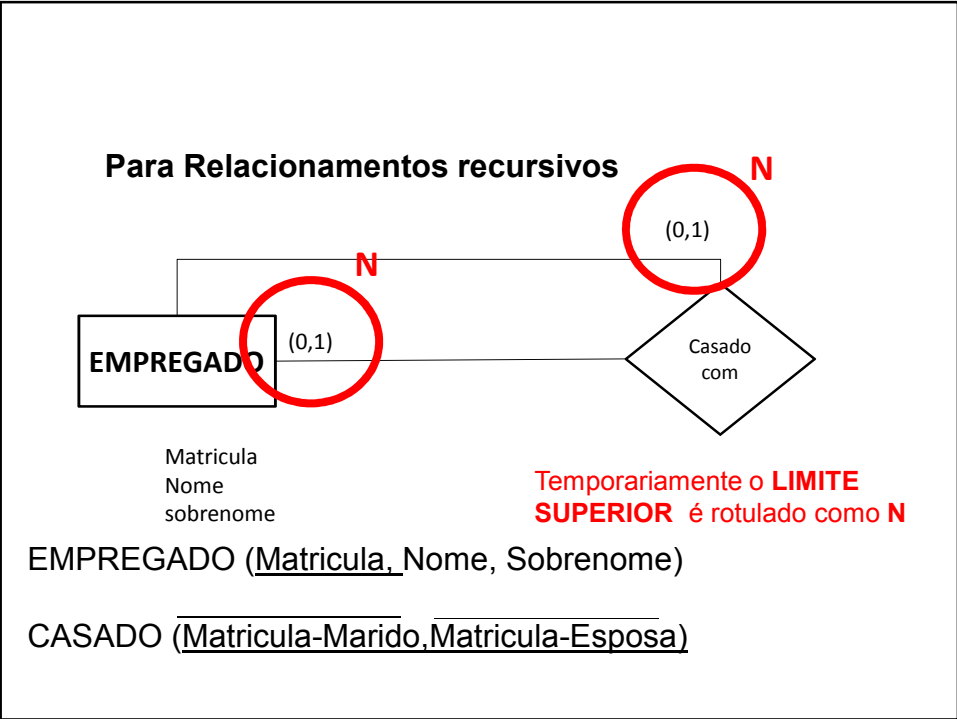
Para Relacionamentos recursivos

N

(0,1)

N

(0,1)

EMPREGADO

Casado com

Matricula
Nome
sobrenome

Temporariamente o **LIMITE SUPERIOR** é rotulado como **N**

EMPREGADO (Matricula, Nome, Sobrenome)

CASADO (Matricula-Marido,Matricula-Esposa)